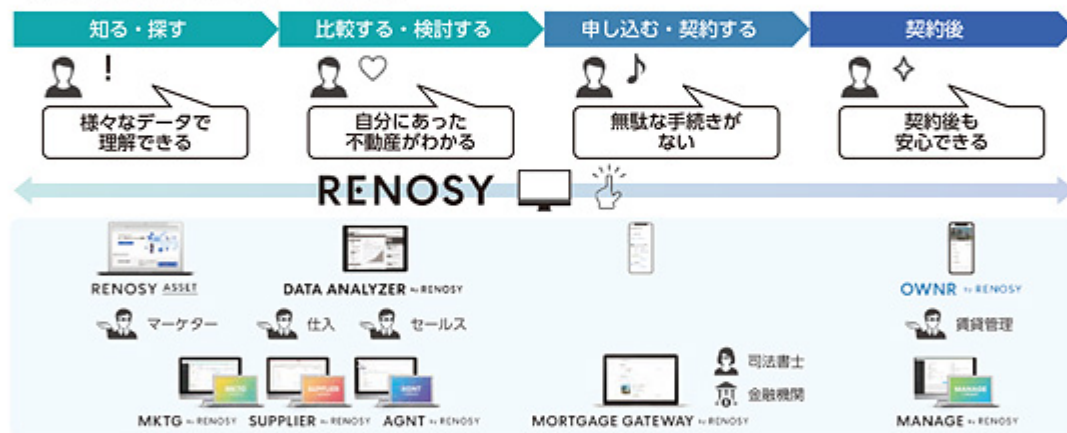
知る・探す

比較する・検討する

申し込む・契約する

契約後

!

様々なデータで理解できる

自分にあった不動産がわかる

無駄な手続きがない

契約後も安心できる

RENOSY

RENOSY ASSET

DATA ANALYZER by RENOSY

OWNR by RENOSY

マーケター

仕入

セールス

賃貸管理

司法書士

金融機関

MKTG by RENOSY

SUPPLIER by RENOSY

AGNT by RENOSY

MORTGAGE GATEWAY by RENOSY

MANAGE by RENOSY